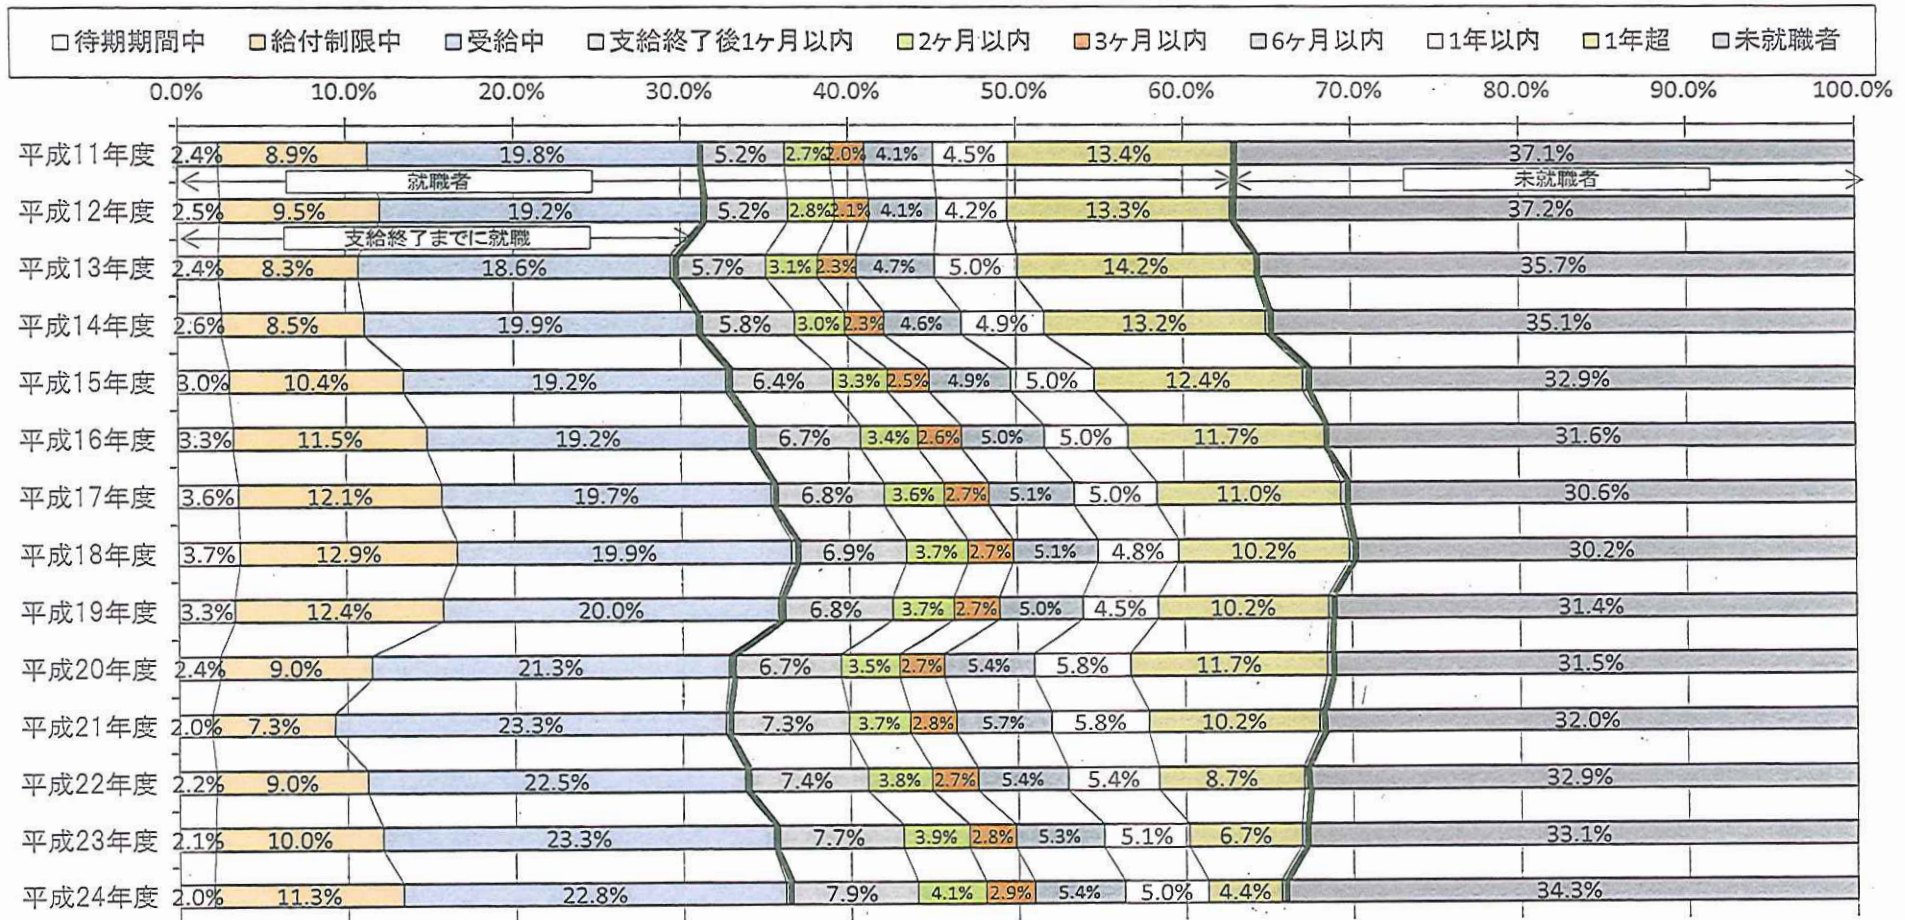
□待期期間中 □給付制限中 □受給中 □支給終了後1ヶ月以内 □2ヶ月以内 □3ヶ月以内 □6ヶ月以内 □1年以内 □1年超 □未就職者

0.0% 10.0% 20.0% 30.0% 40.0% 50.0% 60.0% 70.0% 80.0% 90.0% 100.0%

就職者
未就職者
支給終了までに就職

| 年度 | 待期期間中 | 給付制限中 | 受給中 | 支給終了後1ヶ月以内 | 2ヶ月以内 | 3ヶ月以内 | 6ヶ月以内 | 1年以内 | 1年超 | 未就職者 |
|---|---|---|---|---|---|---|---|---|---|---|
| 平成11年度 | 2.4% | 8.9% | 19.8% | 5.2% | 2.7% | 2.0% | 4.1% | 4.5% | 13.4% | 37.1% |
| 平成12年度 | 2.5% | 9.5% | 19.2% | 5.2% | 2.8% | 2.1% | 4.1% | 4.2% | 13.3% | 37.2% |
| 平成13年度 | 2.4% | 8.3% | 18.6% | 5.7% | 3.1% | 2.3% | 4.7% | 5.0% | 14.2% | 35.7% |
| 平成14年度 | 2.6% | 8.5% | 19.9% | 5.8% | 3.0% | 2.3% | 4.6% | 4.9% | 13.2% | 35.1% |
| 平成15年度 | 3.0% | 10.4% | 19.2% | 6.4% | 3.3% | 2.5% | 4.9% | 5.0% | 12.4% | 32.9% |
| 平成16年度 | 3.3% | 11.5% | 19.2% | 6.7% | 3.4% | 2.6% | 5.0% | 5.0% | 11.7% | 31.6% |
| 平成17年度 | 3.6% | 12.1% | 19.7% | 6.8% | 3.6% | 2.7% | 5.1% | 5.0% | 11.0% | 30.6% |
| 平成18年度 | 3.7% | 12.9% | 19.9% | 6.9% | 3.7% | 2.7% | 5.1% | 4.8% | 10.2% | 30.2% |
| 平成19年度 | 3.3% | 12.4% | 20.0% | 6.8% | 3.7% | 2.7% | 5.0% | 4.5% | 10.2% | 31.4% |
| 平成20年度 | 2.4% | 9.0% | 21.3% | 6.7% | 3.5% | 2.7% | 5.4% | 5.8% | 11.7% | 31.5% |
| 平成21年度 | 2.0% | 7.3% | 23.3% | 7.3% | 3.7% | 2.8% | 5.7% | 5.8% | 10.2% | 32.0% |
| 平成22年度 | 2.2% | 9.0% | 22.5% | 7.4% | 3.8% | 2.7% | 5.4% | 5.4% | 8.7% | 32.9% |
| 平成23年度 | 2.1% | 10.0% | 23.3% | 7.7% | 3.9% | 2.8% | 5.3% | 5.1% | 6.7% | 33.1% |
| 平成24年度 | 2.0% | 11.3% | 22.8% | 7.9% | 4.1% | 2.9% | 5.4% | 5.0% | 4.4% | 34.3% |